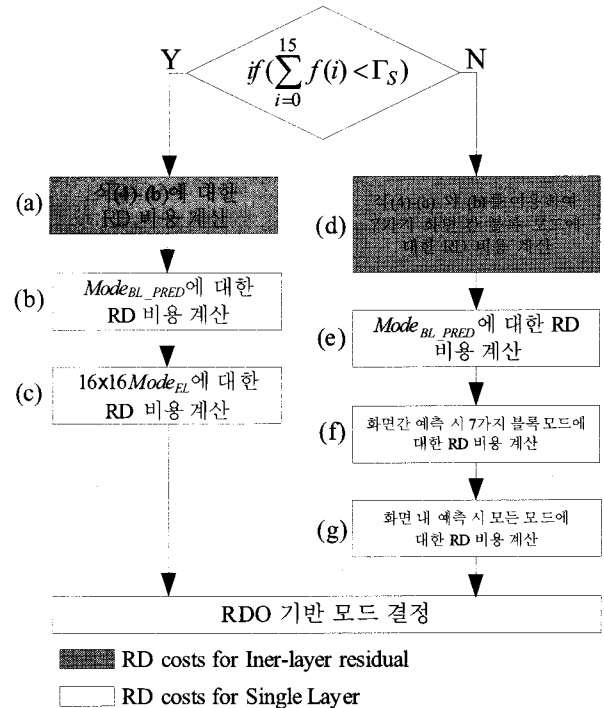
$if(\sum_{i=0}^{15} f(i) < \Gamma_S)$

Y

N

(a) 식(4)-(b)에 대한 RD 비용 계산

(b) $Mode_{BL\_PRED}$에 대한 RD 비용 계산

(c) 16x16$Mode_{EL}$에 대한 RD 비용 계산

(d) 식(4)-(a) 및 (b)를 이용하여 7가지 화면 간 블록 모드에 대한 RD 비용 계산

(e) $Mode_{BL\_PRED}$에 대한 RD 비용 계산

(f) 화면간 예측 시 7가지 블록모드에 대한 RD 비용 계산

(g) 화면 내 예측 시 모든 모드에 대한 RD 비용 계산

RDO 기반 모드 결정

RD costs for Iner-layer residual

RD costs for Single Layer